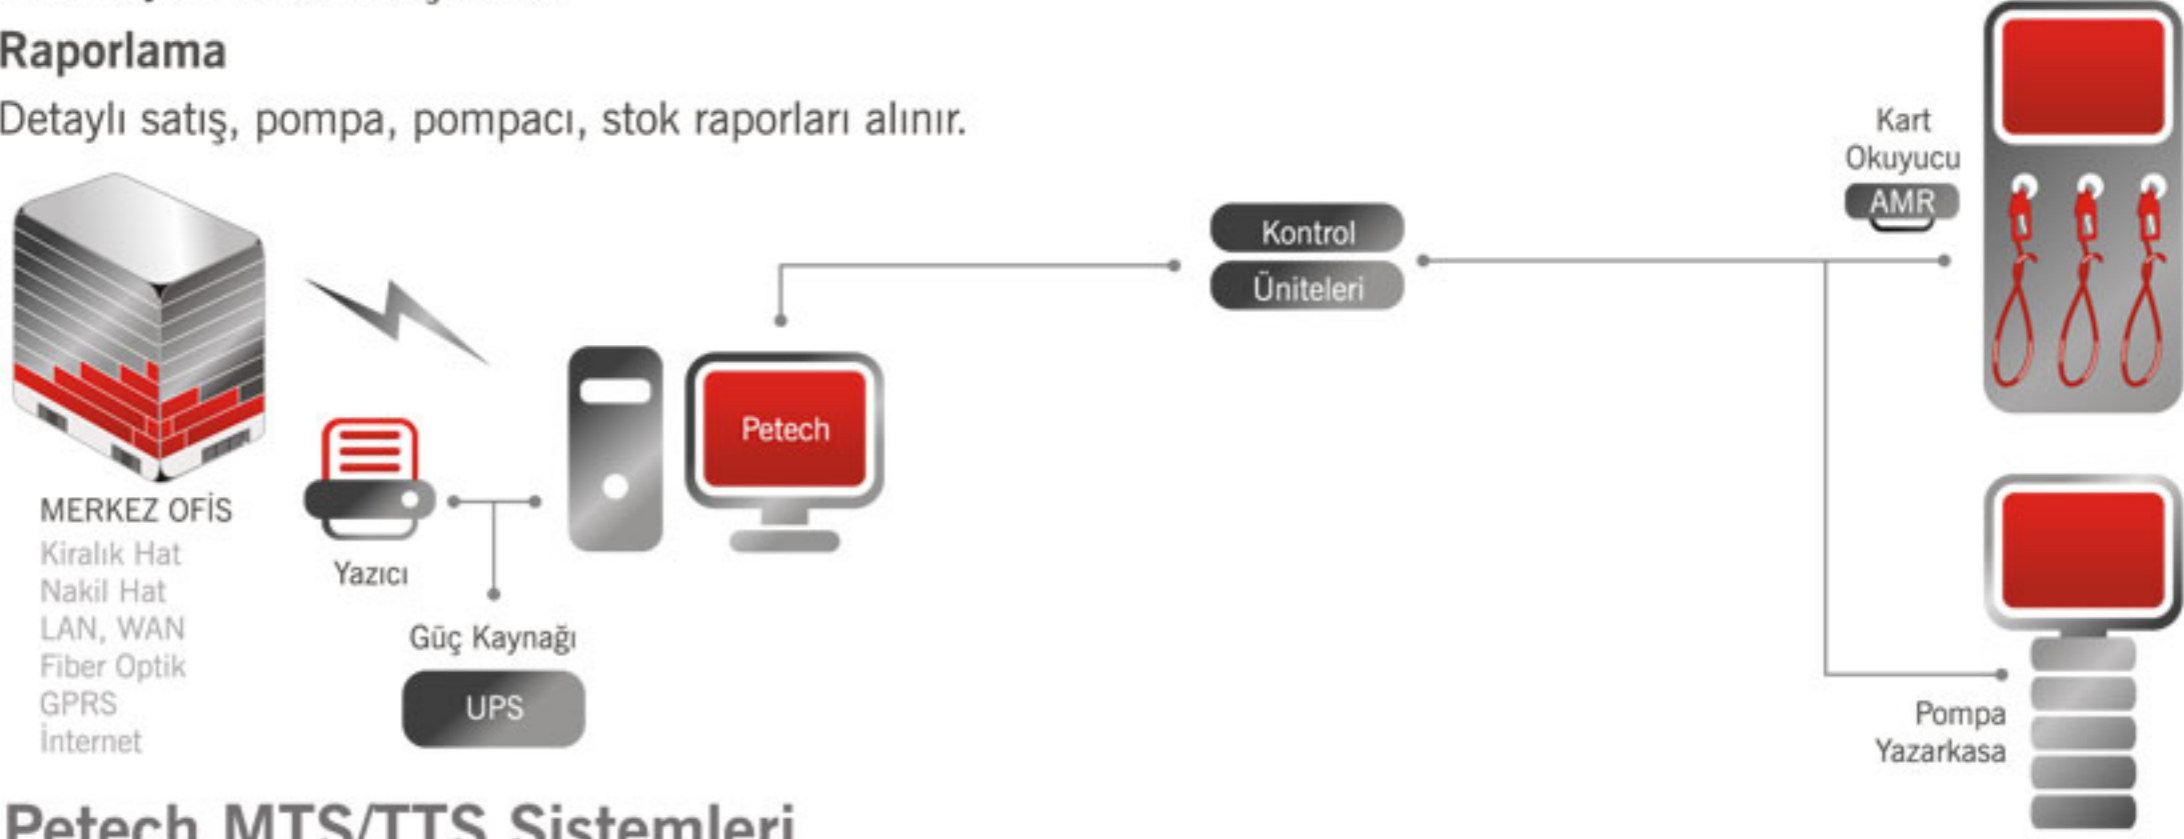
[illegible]

Raporlama

Detaylı satış, pompa, pompacı, stok raporları alınır.

Kart Okuyucu

AMR

Kontrol Üniteleri

Petech

MERKEZ OFİS
Kiralık Hat
Nakil Hat
LAN, WAN
Fiber Optik
GPRS
İnternet

Yazıcı

Güç Kaynağı

UPS

Pompa Yazarkasa

Petech MTS/TTS Sistemleri